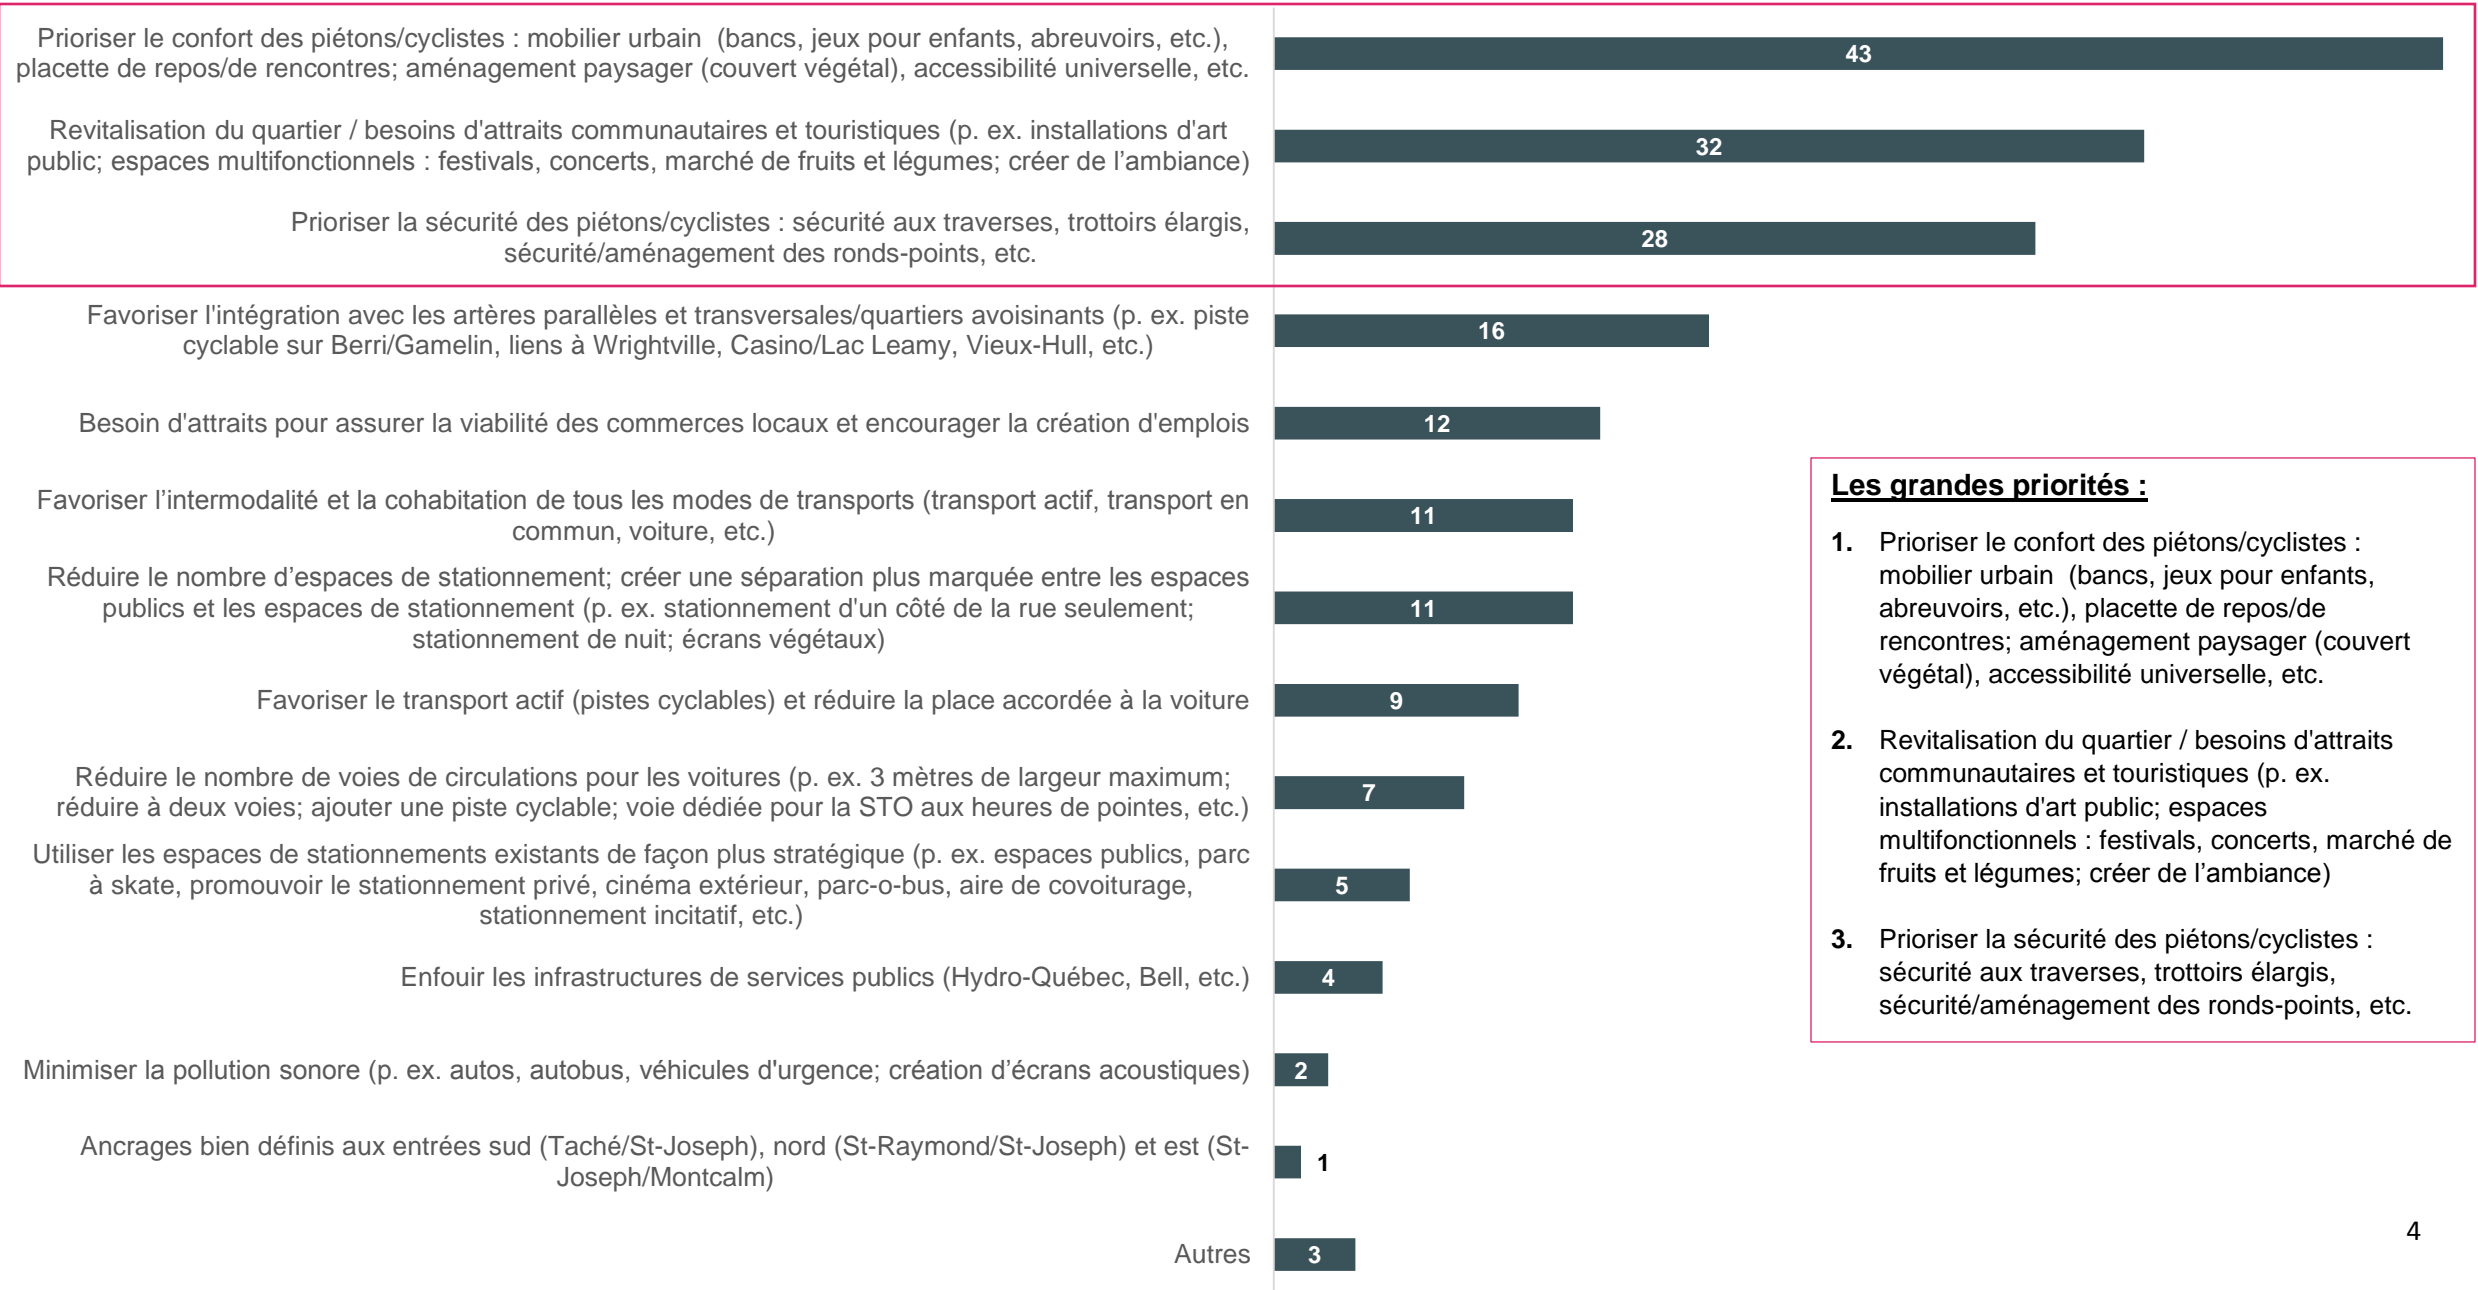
Prioriser le confort des piétons/cyclistes : mobilier urbain (bancs, jeux pour enfants, abreuvoirs, etc.), placette de repos/de rencontres; aménagement paysager (couvert végétal), accessibilité universelle, etc.
43

Revitalisation du quartier / besoins d'attraits communautaires et touristiques (p. ex. installations d'art public; espaces multifonctionnels : festivals, concerts, marché de fruits et légumes; créer de l'ambiance)
32

Prioriser la sécurité des piétons/cyclistes : sécurité aux traverses, trottoirs élargis, sécurité/aménagement des ronds-points, etc.
28

Favoriser l'intégration avec les artères parallèles et transversales/quartiers avoisinants (p. ex. piste cyclable sur Berri/Gamelin, liens à Wrightville, Casino/Lac Leamy, Vieux-Hull, etc.)
16

Besoin d'attraits pour assurer la viabilité des commerces locaux et encourager la création d'emplois
12

Favoriser l'intermodalité et la cohabitation de tous les modes de transports (transport actif, transport en commun, voiture, etc.)
11

Réduire le nombre d'espaces de stationnement; créer une séparation plus marquée entre les espaces publics et les espaces de stationnement (p. ex. stationnement d'un côté de la rue seulement; stationnement de nuit; écrans végétaux)
11

Favoriser le transport actif (pistes cyclables) et réduire la place accordée à la voiture
9

Réduire le nombre de voies de circulations pour les voitures (p. ex. 3 mètres de largeur maximum; réduire à deux voies; ajouter une piste cyclable; voie dédiée pour la STO aux heures de pointes, etc.)
7

Utiliser les espaces de stationnements existants de façon plus stratégique (p. ex. espaces publics, parc à skate, promouvoir le stationnement privé, cinéma extérieur, parc-o-bus, aire de covoiturage, stationnement incitatif, etc.)
5

Enfouir les infrastructures de services publics (Hydro-Québec, Bell, etc.)
4

Minimiser la pollution sonore (p. ex. autos, autobus, véhicules d'urgence; création d'écrans acoustiques)
2

Ancrages bien définis aux entrées sud (Taché/St-Joseph), nord (St-Raymond/St-Joseph) et est (St-Joseph/Montcalm)
1

Autres
3

Les grandes priorités :

1. Prioriser le confort des piétons/cyclistes : mobilier urbain (bancs, jeux pour enfants, abreuvoirs, etc.), placette de repos/de rencontres; aménagement paysager (couvert végétal), accessibilité universelle, etc.

2. Revitalisation du quartier / besoins d'attraits communautaires et touristiques (p. ex. installations d'art public; espaces multifonctionnels : festivals, concerts, marché de fruits et légumes; créer de l'ambiance)

3. Prioriser la sécurité des piétons/cyclistes : sécurité aux traverses, trottoirs élargis, sécurité/aménagement des ronds-points, etc.

4